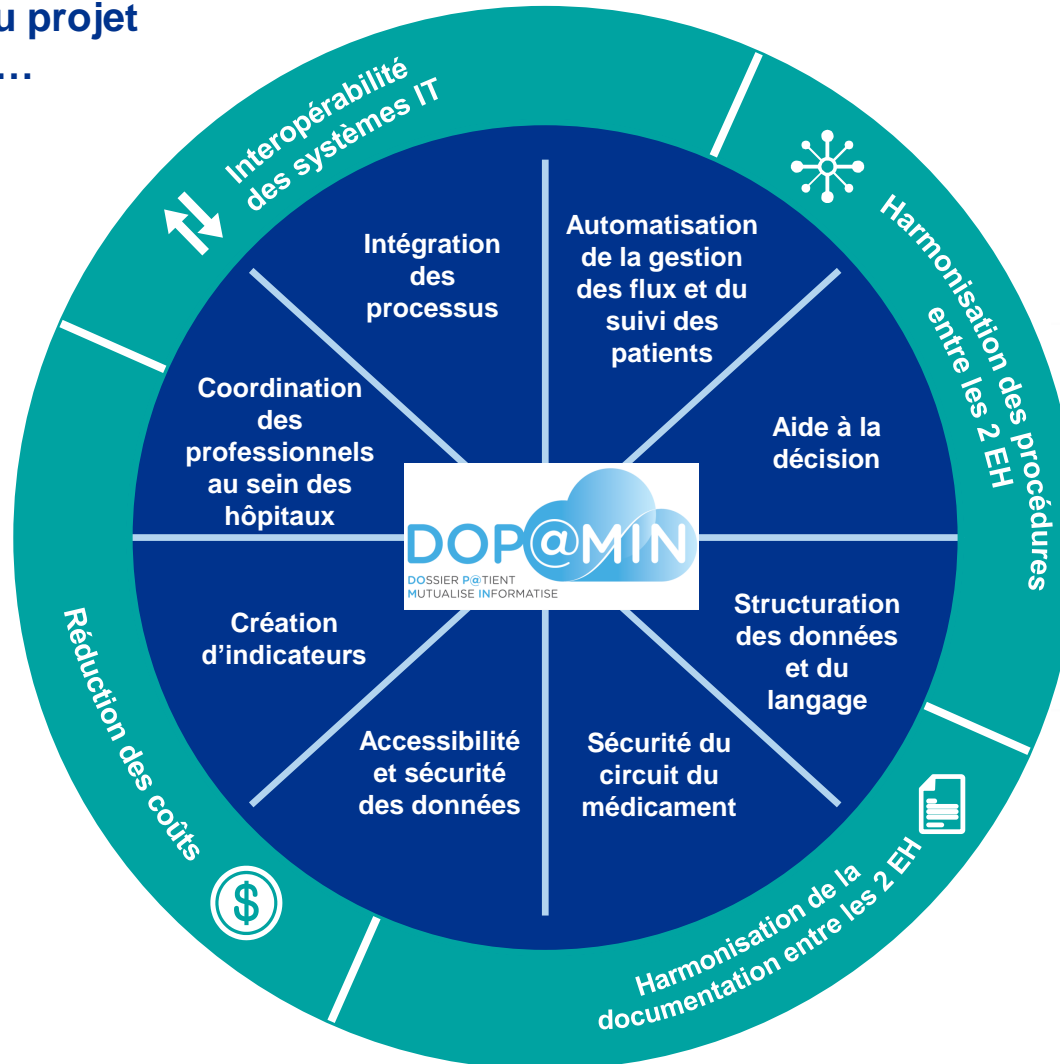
u projet
…

Interopérabilité des systèmes IT

Harmonisation des procédures entre les 2 EH

Harmonisation de la documentation entre les 2 EH

Réduction des coûts

Intégration des processus

Automatisation de la gestion des flux et du suivi des patients

Aide à la décision

Structuration des données et du langage

Sécurité du circuit du médicament

Accessibilité et sécurité des données

Création d'indicateurs

Coordination des professionnels au sein des hôpitaux

DOP@MIN
DOSSIER P@TIENT MUTUALISE INFORMATISE